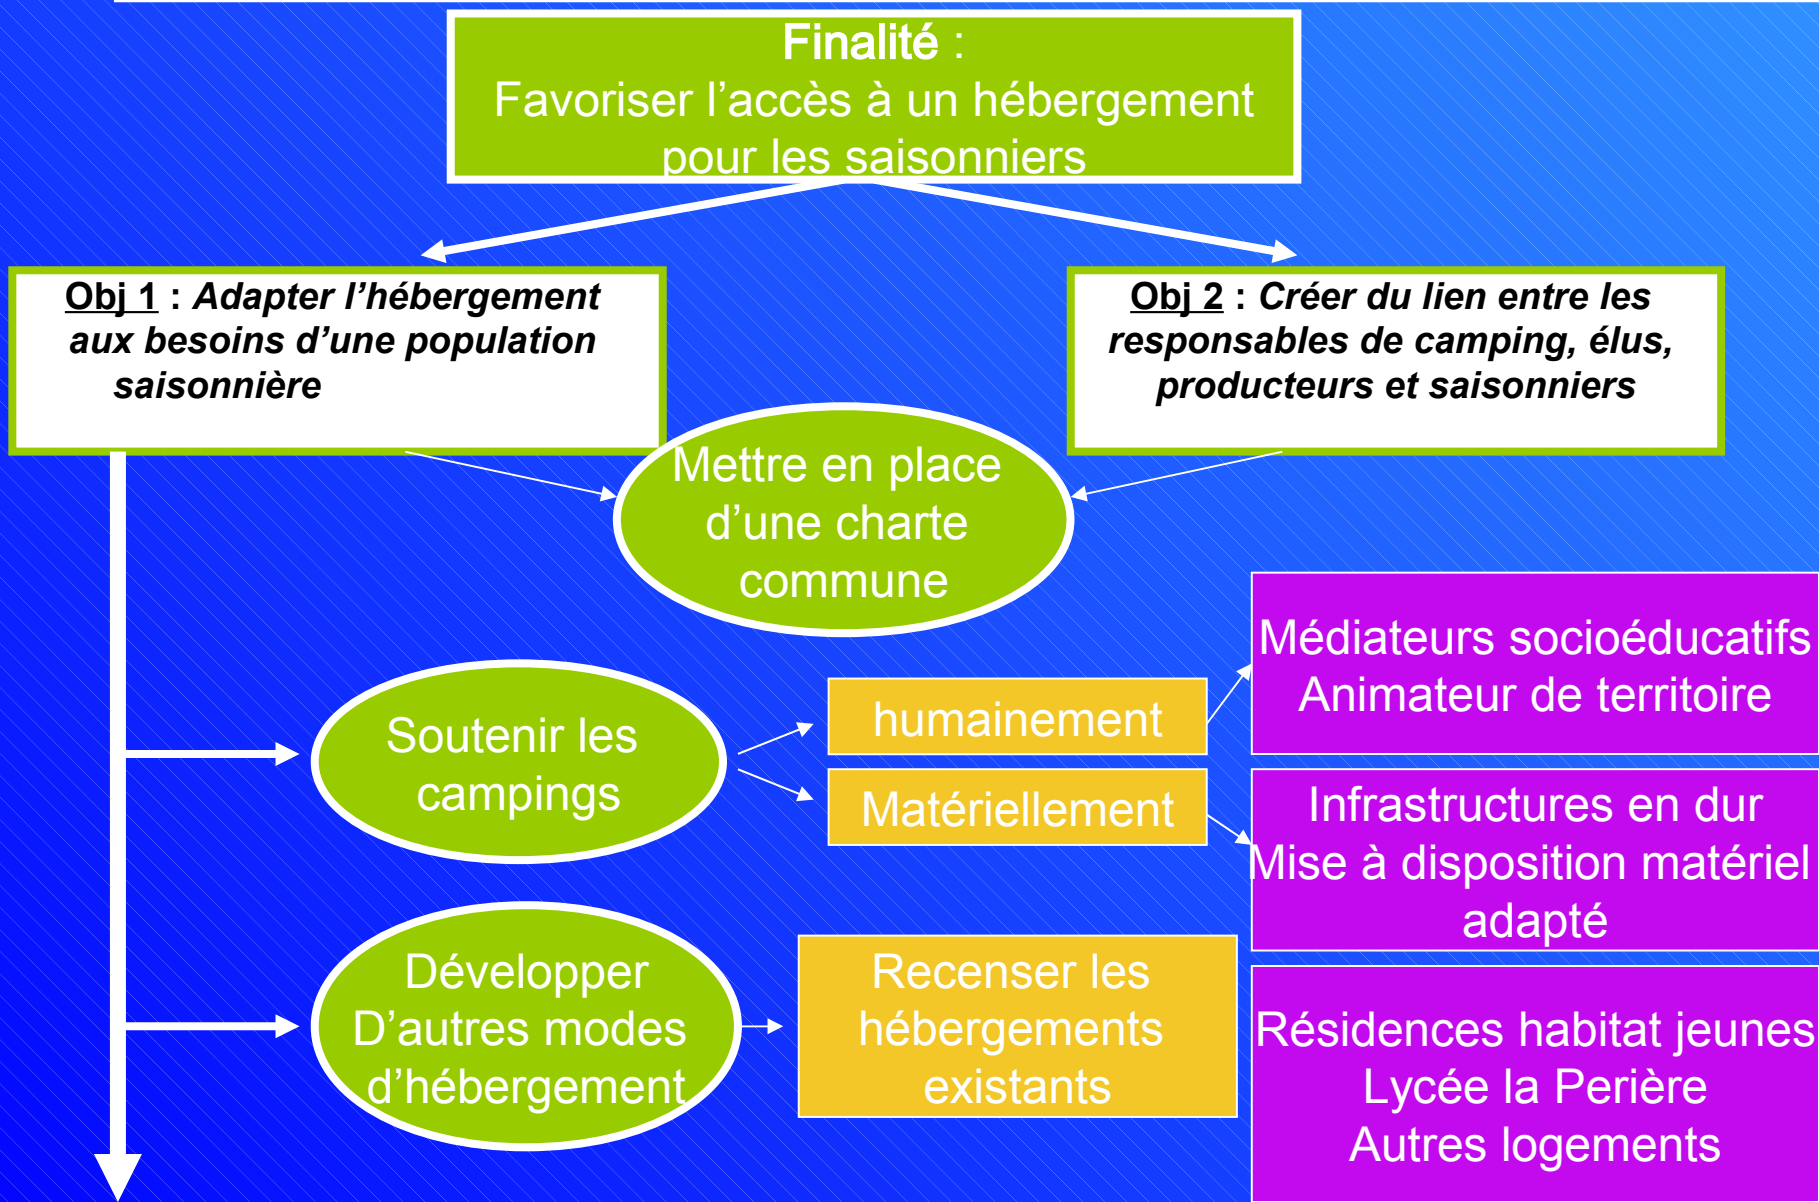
Finalité :
Favoriser l'accès à un hébergement pour les saisonniers

Obj 1 : Adapter l'hébergement aux besoins d'une population saisonnière

Obj 2 : Créer du lien entre les responsables de camping, élus, producteurs et saisonniers

Mettre en place d'une charte commune

Soutenir les campings

humainement

Matériellement

Médiateurs socioéducatifs
Animateur de territoire

Infrastructures en dur
Mise à disposition matériel adapté

Développer D'autres modes d'hébergement

Recenser les hébergements existants

Résidences habitat jeunes
Lycée la Perière
Autres logements